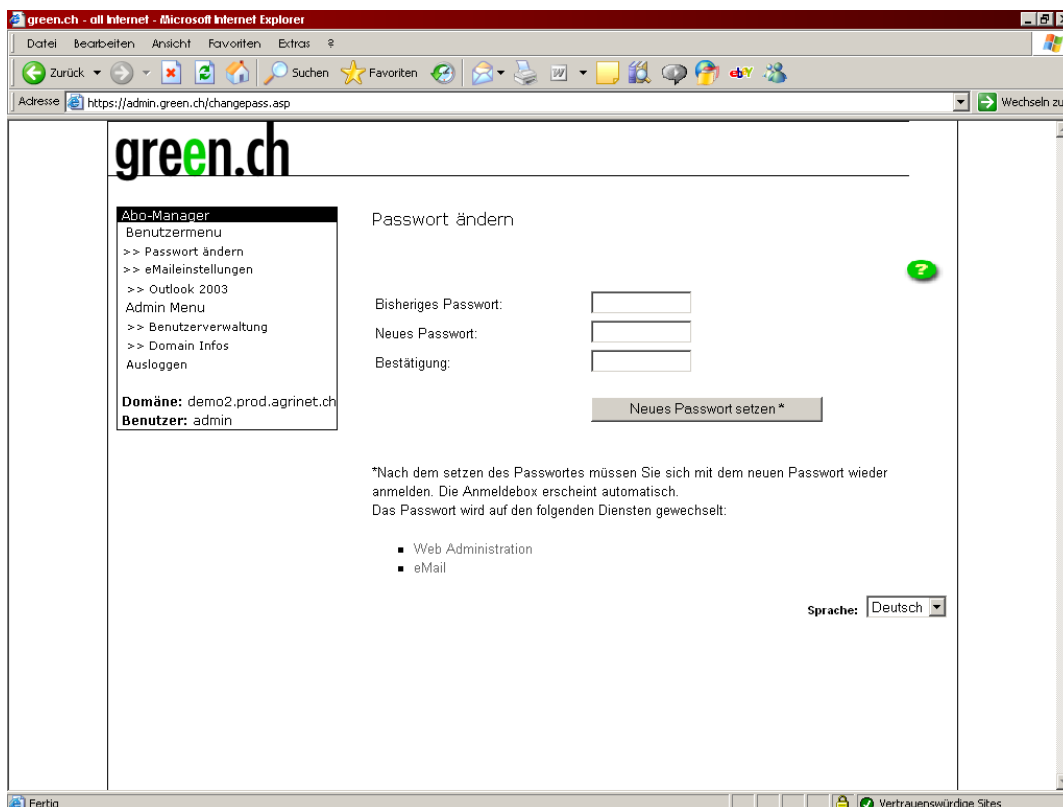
green.ch - all Internet - Microsoft Internet Explorer

Datei Bearbeiten Ansicht Favoriten Extras ?

Zurück Suchen Favoriten

Adresse https://admin.green.ch/changepass.asp

Wechseln zu

green.ch

Abo-Manager
Benutzermenu
>> Passwort ändern
>> eMaileinstellungen
>> Outlook 2003
Admin Menu
>> Benutzerverwaltung
>> Domain Infos
Ausloggen

Domäne: demo2.prod.agrinet.ch
Benutzer: admin

Passwort ändern

Bisheriges Passwort:
Neues Passwort:
Bestätigung:

Neues Passwort setzen *

*Nach dem setzen des Passwortes müssen Sie sich mit dem neuen Passwort wieder anmelden. Die Anmeldebox erscheint automatisch.
Das Passwort wird auf den folgenden Diensten gewechselt:

- Web Administration
- eMail

Sprache: Deutsch

Fertig

Vertrauenswürdige Sites